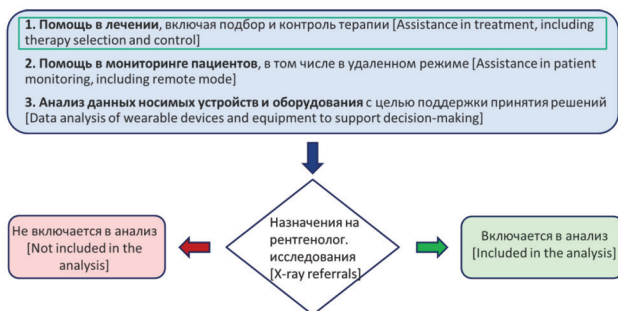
1. Помощь в лечении, включая подбор и контроль терапии [Assistance in treatment, including therapy selection and control]

2. Помощь в мониторинге пациентов, в том числе в удаленном режиме [Assistance in patient monitoring, including remote mode]

3. Анализ данных носимых устройств и оборудования с целью поддержки принятия решений [Data analysis of wearable devices and equipment to support decision-making]

Не включается в анализ [Not included in the analysis]

Назначения на рентгенолог. исследования [X-ray referrals]

Включается в анализ [Included in the analysis]